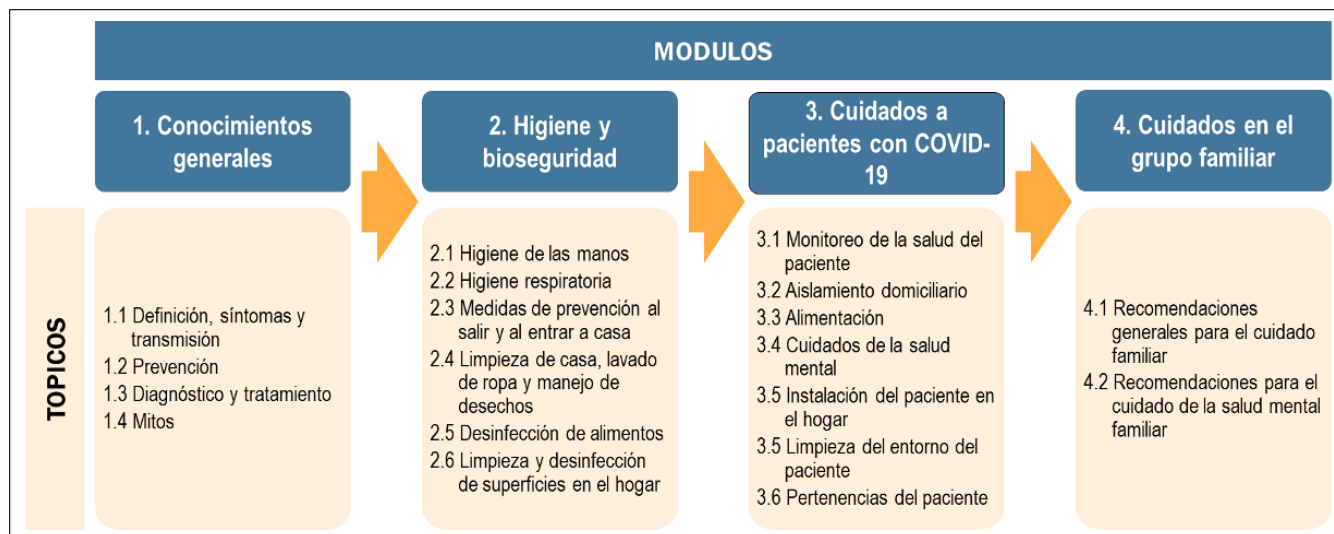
MODULOS

1. Conocimientos generales

2. Higiene y bioseguridad

3. Cuidados a pacientes con COVID-19

4. Cuidados en el grupo familiar

TOPICOS

1.1 Definición, síntomas y transmisión
1.2 Prevención
1.3 Diagnóstico y tratamiento
1.4 Mitos

2.1 Higiene de las manos
2.2 Higiene respiratoria
2.3 Medidas de prevención al salir y al entrar a casa
2.4 Limpieza de casa, lavado de ropa y manejo de desechos
2.5 Desinfección de alimentos
2.6 Limpieza y desinfección de superficies en el hogar

3.1 Monitoreo de la salud del paciente
3.2 Aislamiento domiciliario
3.3 Alimentación
3.4 Cuidados de la salud mental
3.5 Instalación del paciente en el hogar
3.5 Limpieza del entorno del paciente
3.6 Pertenencias del paciente

4.1 Recomendaciones generales para el cuidado familiar
4.2 Recomendaciones para el cuidado de la salud mental familiar